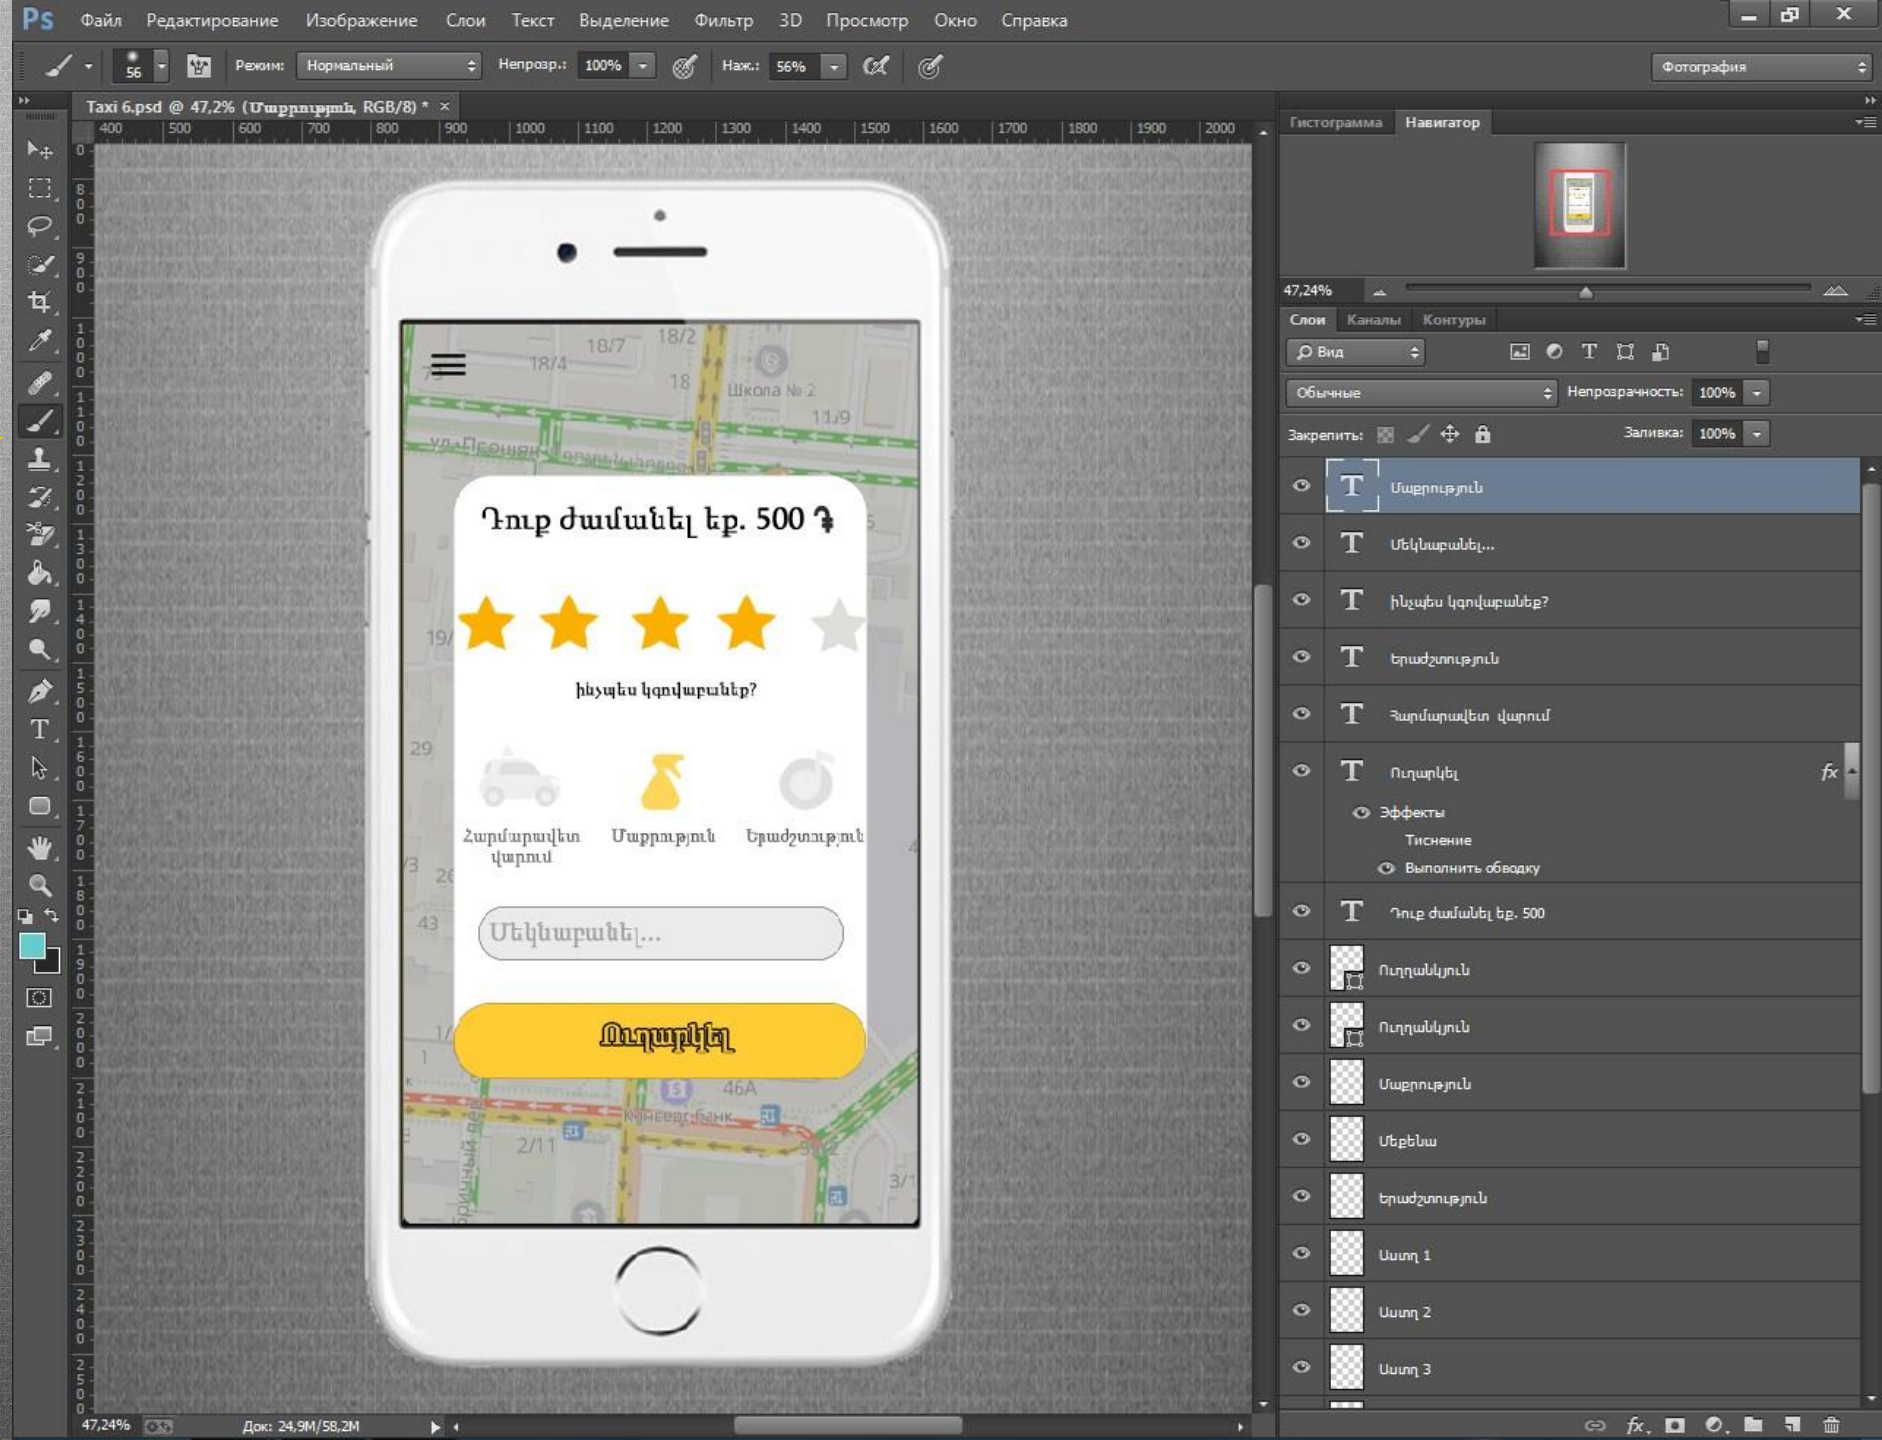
Ps Файл Редактирование Изображение Слои Текст Выделение Фильтр 3D Просмотр Окно Справка

56 Режим: Нормальный Непрозр.: 100% Наж.: 56% Фотография

Taxi 6.psd @ 47,2% (Մաքրություն, RGB/8) * ×

400 500 600 700 800 900 1000 1100 1200 1300 1400 1500 1600 1700 1800 1900 2000

Դուք ժամանել եք. 500 ֏

ինչպես կգովարեինք?

Հարմարավետ վարում
Մաքրություն
Երաժշտություն

Մեկնաբանել...

Ուղարկել

Гистограмма Навигатор

47,24%

Слои Каналы Контуры

Вид

Обычные Непрозрачность: 100%

Закрепить: Заливка: 100%

Մաքրություն
Մեկնաբանել...
ինչպես կգովարեինք?
Երաժշտություն
Հարմարավետ վարում
Ուղարկել
Эффекты
Тиснение
Выполнить обводку
Դուք ժամանել եք. 500
Ուղղանկյուն
Ուղղանկյուն
Մաքրություն
Մեքենա
Երաժշտություն
Աստղ 1
Աստղ 2
Աստղ 3

47,24% Док: 24,9M/58,2M